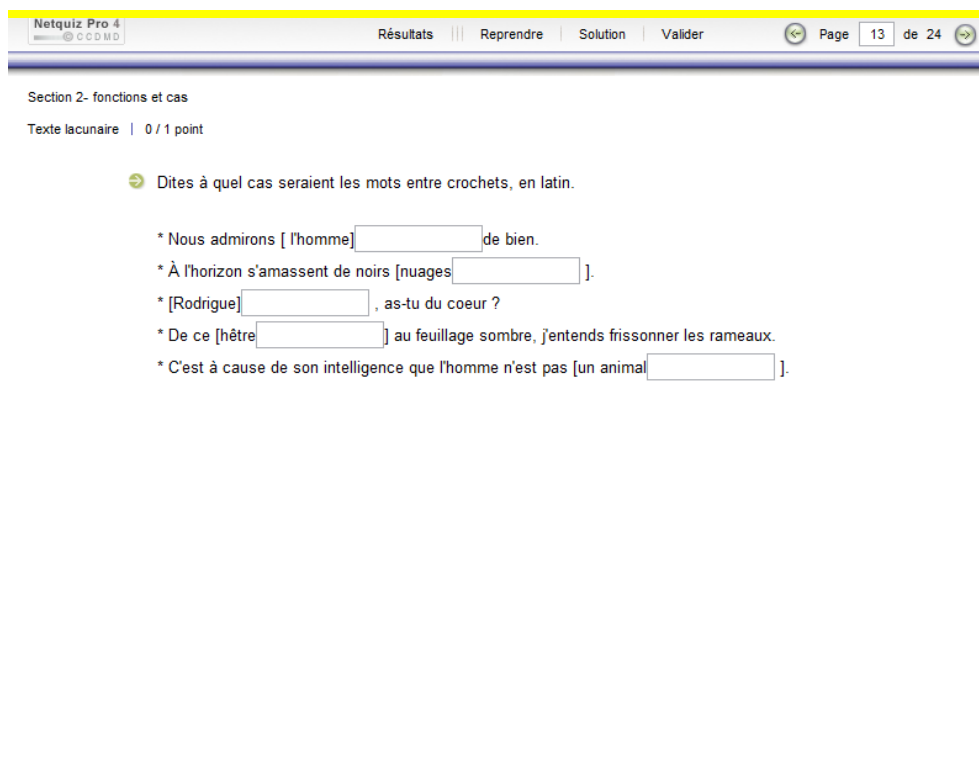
Netquiz Pro 4
© CCDMD

Résultats | Reprendre | Solution | Valider

Page 13 de 24

Section 2- fonctions et cas

Texte lacunaire | 0 / 1 point

Dites à quel cas seraient les mots entre crochets, en latin.

* Nous admirons [ l'homme] de bien.

* À l'horizon s'amassent de noirs [nuages ].

* [Rodrigue] , as-tu du coeur ?

* De ce [hêtre ] au feuillage sombre, j'entends frissonner les rameaux.

* C'est à cause de son intelligence que l'homme n'est pas [un animal ].